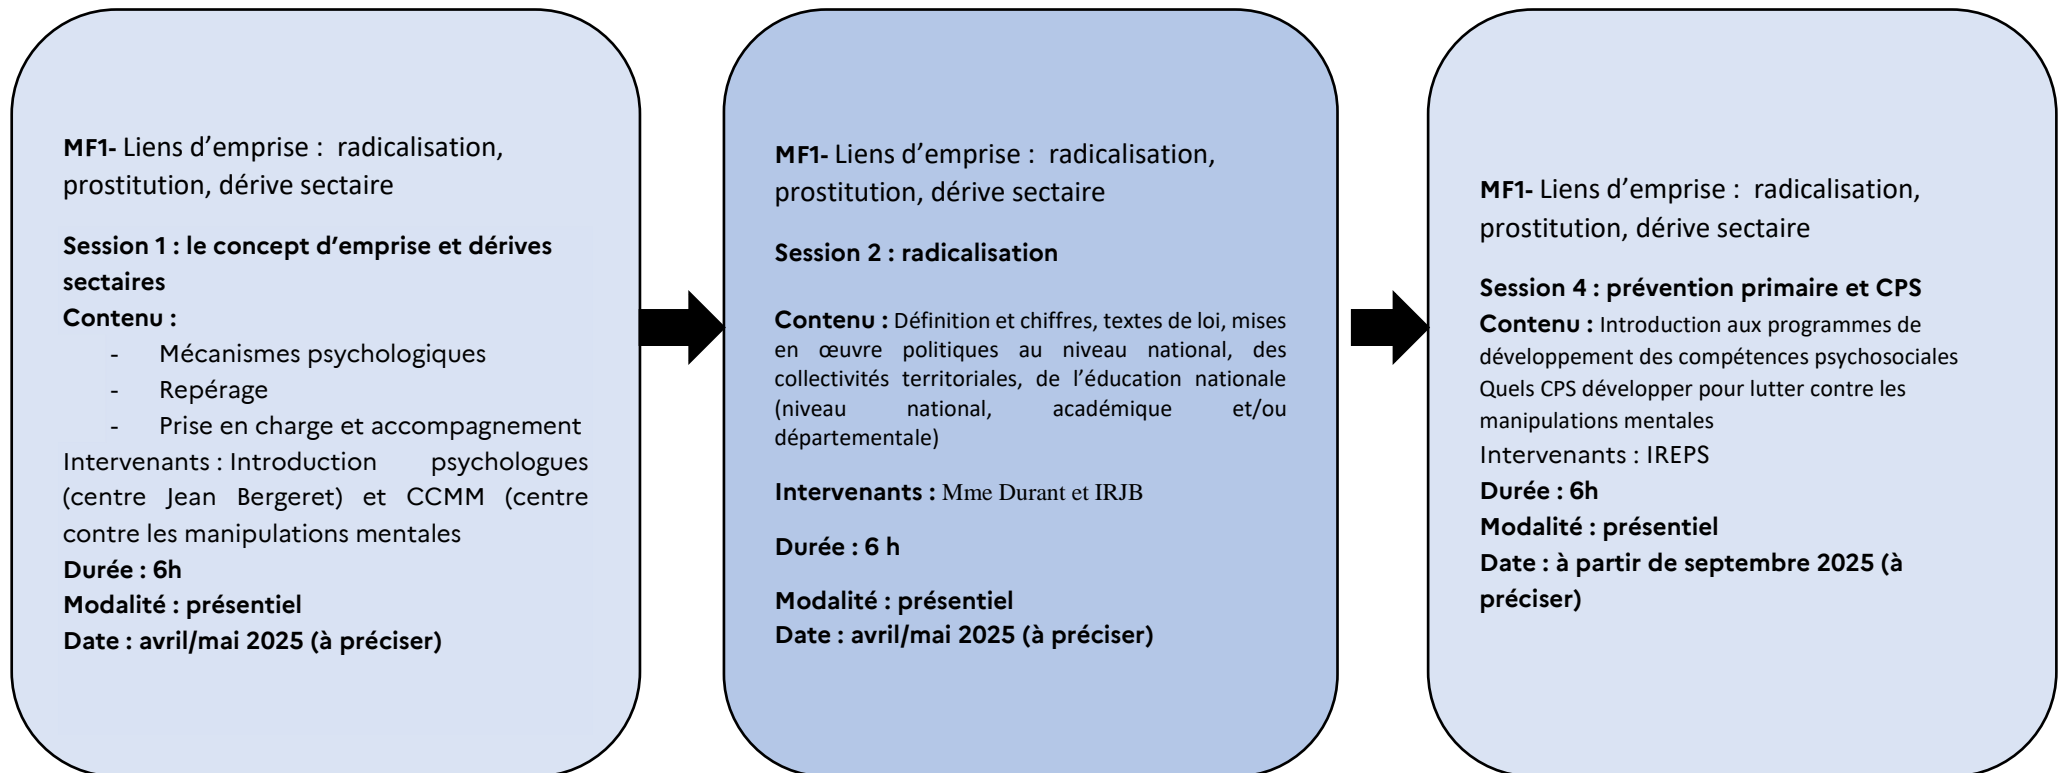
MF1- Liens d’emprise : radicalisation, prostitution, dérive sectaire

Session 1 : le concept d’emprise et dérives sectaires

Contenu :

- Mécanismes psychologiques
- Repérage
- Prise en charge et accompagnement

Intervenants : Introduction psychologues (centre Jean Bergeret) et CCMM (centre contre les manipulations mentales

Durée : 6h

Modalité : présentiel

Date : avril/mai 2025 (à préciser)

MF1- Liens d’emprise : radicalisation, prostitution, dérive sectaire

Session 2 : radicalisation

Contenu : Définition et chiffres, textes de loi, mises en œuvre politiques au niveau national, des collectivités territoriales, de l’éducation nationale (niveau national, académique et/ou départementale)

Intervenants : Mme Durant et IRJB

Durée : 6 h

Modalité : présentiel

Date : avril/mai 2025 (à préciser)

MF1- Liens d’emprise : radicalisation, prostitution, dérive sectaire

Session 4 : prévention primaire et CPS

Contenu : Introduction aux programmes de développement des compétences psychosociales

Quels CPS développer pour lutter contre les manipulations mentales

Intervenants : IREPS

Durée : 6h

Modalité : présentiel

Date : à partir de septembre 2025 (à préciser)